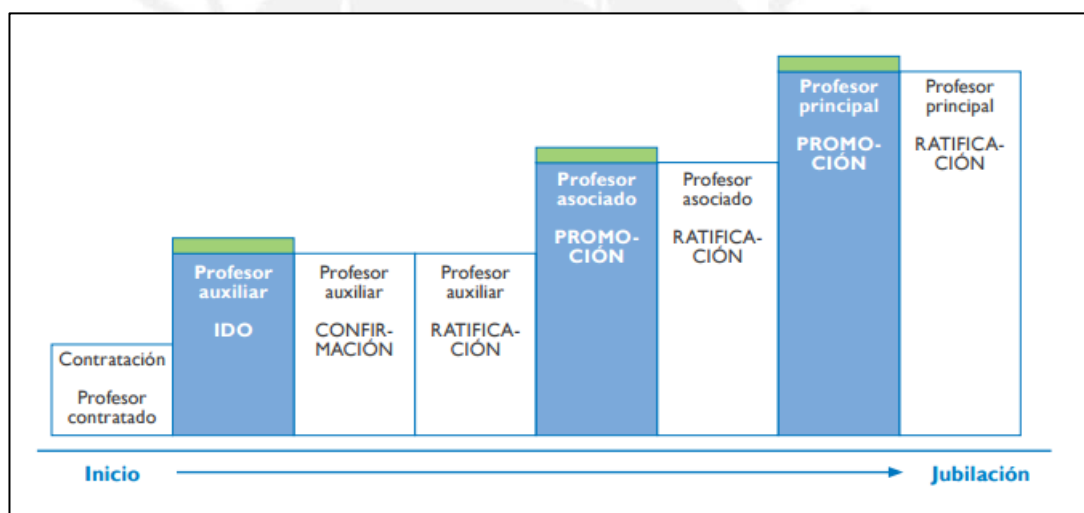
Contratación

Profesor contratado

Profesor auxiliar

IDO

Profesor auxiliar

CONFIRMACIÓN

Profesor auxiliar

RATIFICACIÓN

Profesor asociado

PROMOCIÓN

Profesor asociado

RATIFICACIÓN

Profesor principal

PROMOCIÓN

Profesor principal

RATIFICACIÓN

Inicio

Jubilación